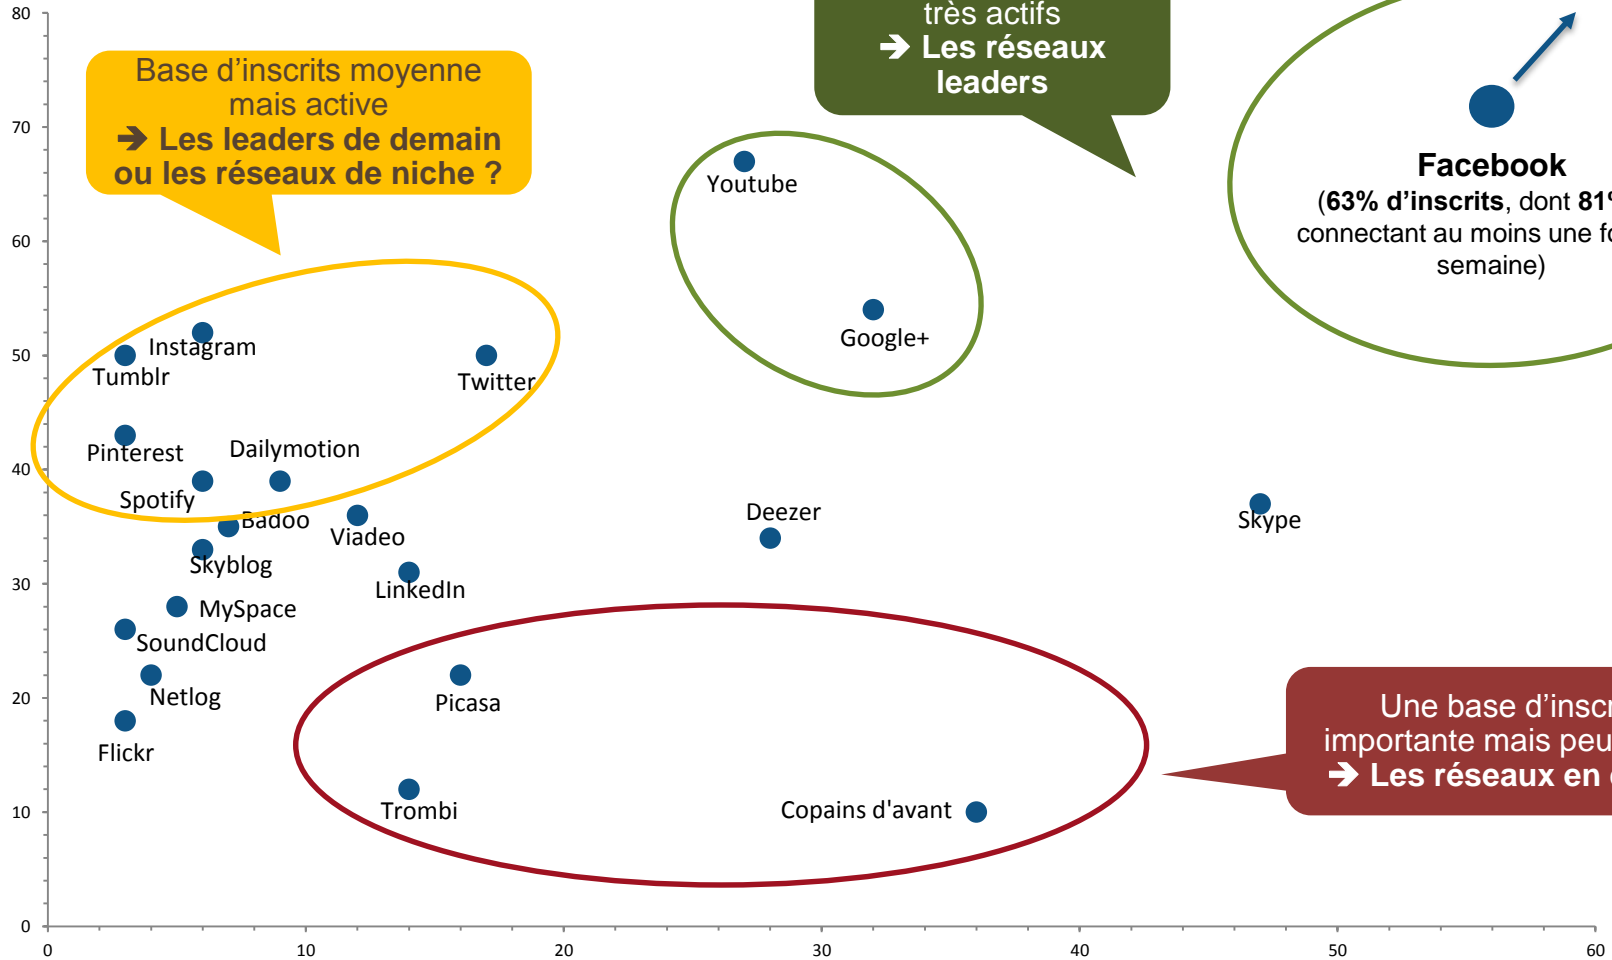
80
70
60
50
40
30
20
10
0

Base d’inscrits moyenne mais active
➔ Les leaders de demain ou les réseaux de niche ?

très actifs
➔ Les réseaux leaders

Facebook
(63% d’inscrits, dont 81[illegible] connectant au moins une f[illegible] semaine)

Youtube
Google+
Instagram
Tumblr
Twitter
Pinterest
Dailymotion
Spotify
Badoo
Viadeo
Skyblog
LinkedIn
MySpace
SoundCloud
Netlog
Flickr
Picasa
Trombi
Copains d'avant
Deezer
Skype

Une base d’inscr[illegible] importante mais peu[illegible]
➔ Les réseaux en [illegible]

0
10
20
30
40
50
60